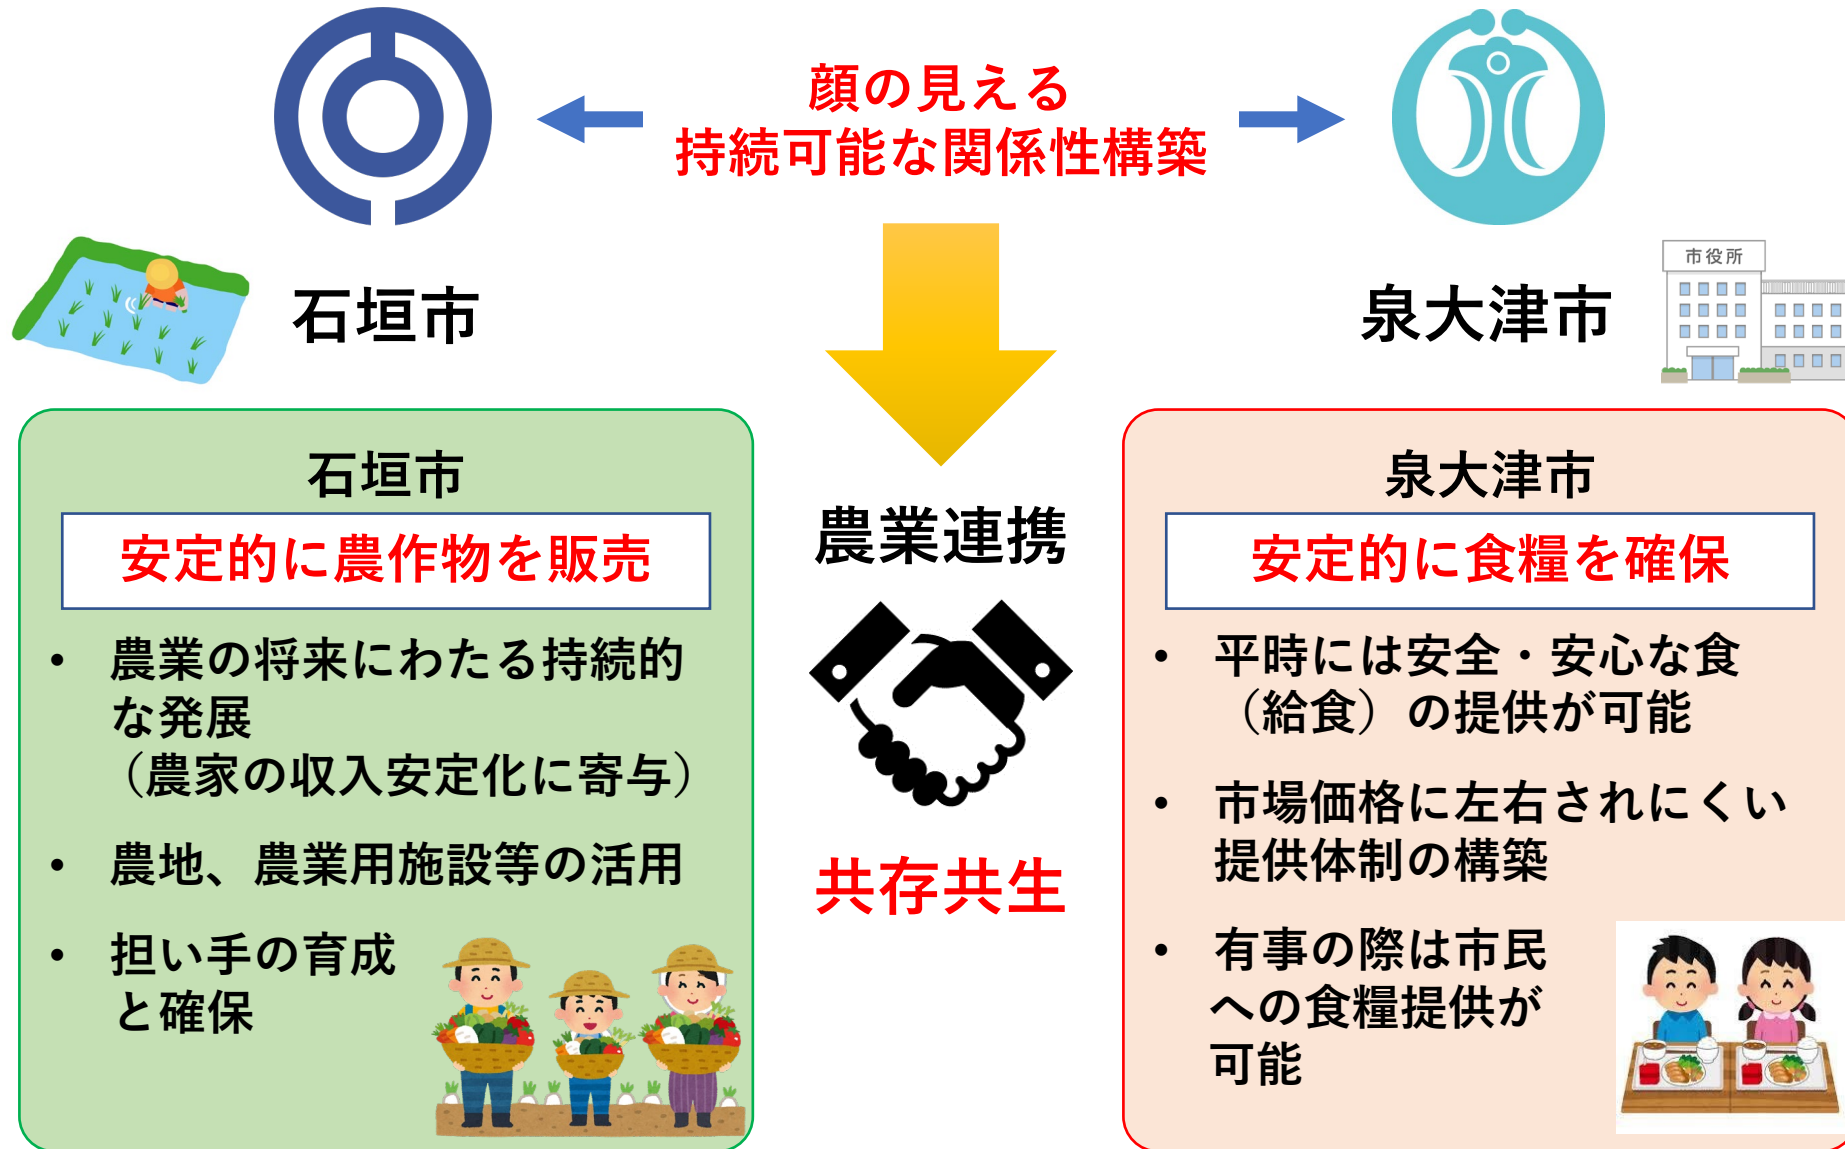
顔の見える
持続可能な関係性構築

石垣市

泉大津市

市役所

農業連携

共存共生

石垣市

安定的に農作物を販売

• 農業の将来にわたる持続的な発展
（農家の収入安定化に寄与）

• 農地、農業用施設等の活用

• 担い手の育成と確保

泉大津市

安定的に食糧を確保

• 平時には安全・安心な食（給食）の提供が可能

• 市場価格に左右されにくい提供体制の構築

• 有事の際は市民への食糧提供が可能